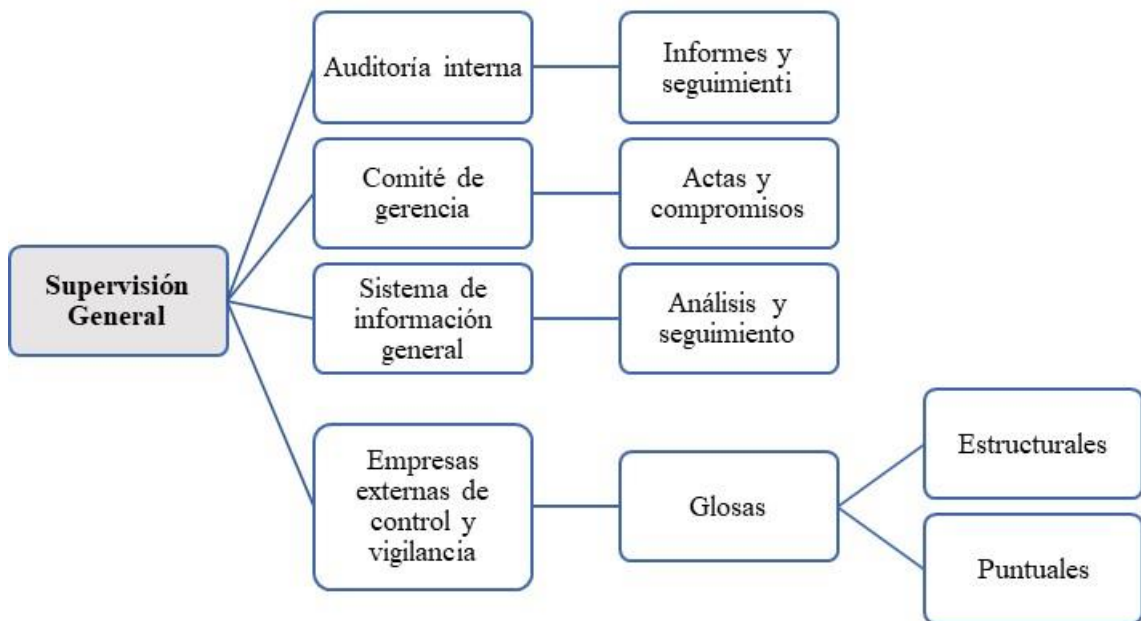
Supervisión General

Auditoría interna

Informes y seguimienti

Comité de gerencia

Actas y compromisos

Sistema de información general

Análisis y seguimiento

Empresas externas de control y vigilancia

Glosas

Estructurales

Puntuales